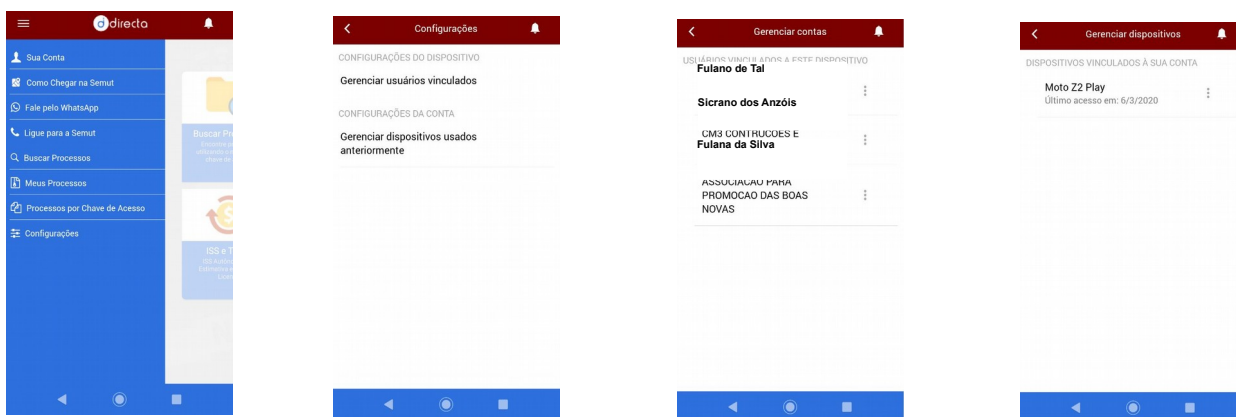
directa

Sua Conta
Como Chegar na Semut
Fale pelo WhatsApp
Ligue para a Semut
Buscar Processos
Meus Processos
Processos por Chave de Acesso
Configurações

Buscar Pr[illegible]
ISS e T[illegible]

Configurações
CONFIGURAÇÕES DO DISPOSITIVO
Gerenciar usuários vinculados
CONFIGURAÇÕES DA CONTA
Gerenciar dispositivos usados anteriormente

Gerenciar contas
USUÁRIOS VINCULADOS A ESTE DISPOSITIVO
Fulano de Tal
Sicrano dos Anzóis
CM3 CONTRUCOES E
Fulana da Silva
ASSOCIACAO PARA PROMOCAO DAS BOAS NOVAS

Gerenciar dispositivos
DISPOSITIVOS VINCULADOS À SUA CONTA
Moto Z2 Play
Último acesso em: 6/3/2020